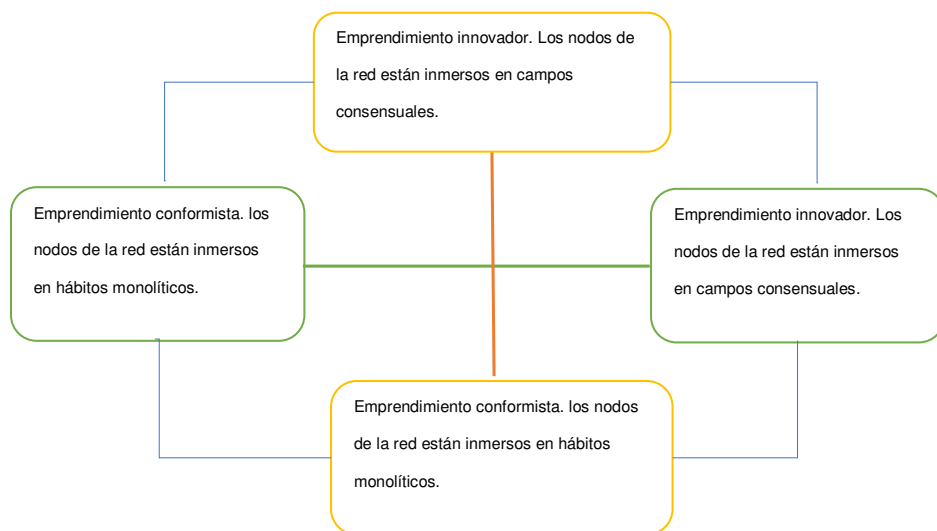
Emprendimiento innovador. Los nodos de la red están inmersos en campos consensuales.

Emprendimiento conformista. los nodos de la red están inmersos en hábitos monolíticos.

Emprendimiento innovador. Los nodos de la red están inmersos en campos consensuales.

Emprendimiento conformista. los nodos de la red están inmersos en hábitos monolíticos.